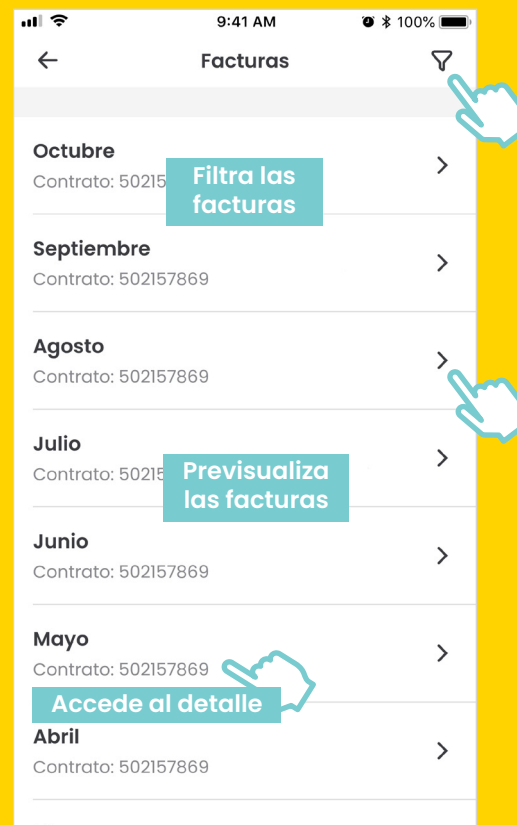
9:41 AM 100%

Facturas

Octubre
Contrato: 50215

Filtra las facturas

Septiembre
Contrato: 502157869

Agosto
Contrato: 502157869

Julio
Contrato: 50215

Previsualiza las facturas

Junio
Contrato: 502157869

Mayo
Contrato: 502157869

Accede al detalle

Abril
Contrato: 502157869